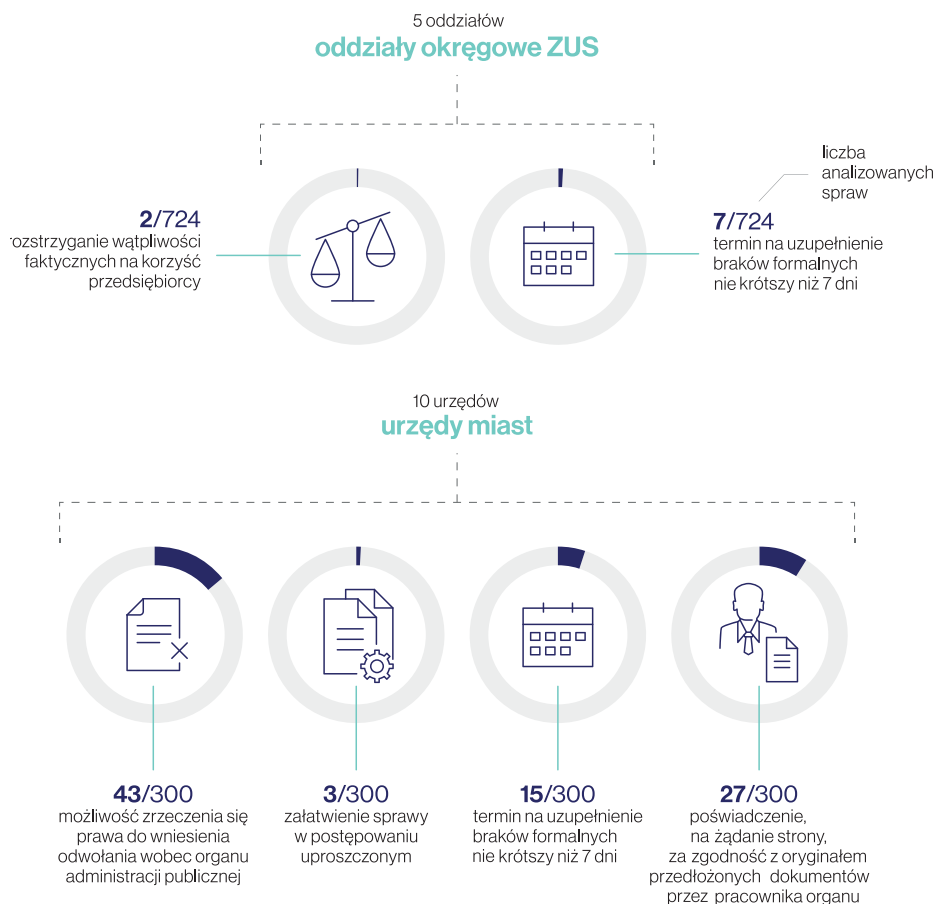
5 oddziałów
oddziały okręgowe ZUS

2/724
rozstrzyganie wątpliwości faktycznych na korzyść przedsiębiorcy

liczba analizowanych spraw

7/724
termin na uzupełnienie braków formalnych nie krótszy niż 7 dni

10 urzędów
urzędy miast

43/300
możliwość zrzeczenia się prawa do wniesienia odwołania wobec organu administracji publicznej

3/300
załatwienie sprawy w postępowaniu uproszczonym

15/300
termin na uzupełnienie braków formalnych nie krótszy niż 7 dni

27/300
poświadczenie, na żądanie strony, za zgodność z oryginałem przedłożonych dokumentów przez pracownika organu